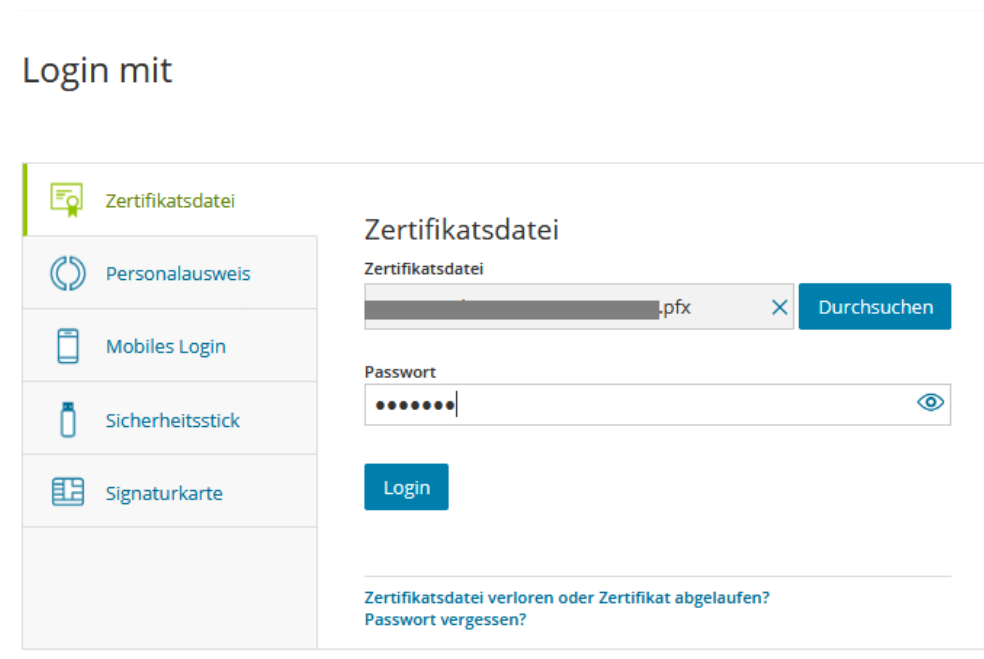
Login mit

Zertifikatsdatei

Personalausweis

Mobiles Login

Sicherheitsstick

Signaturkarte

Zertifikatsdatei

Zertifikatsdatei

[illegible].pfx ×

Durchsuchen

Passwort

•••••••

Login

Zertifikatsdatei verloren oder Zertifikat abgelaufen?

Passwort vergessen?